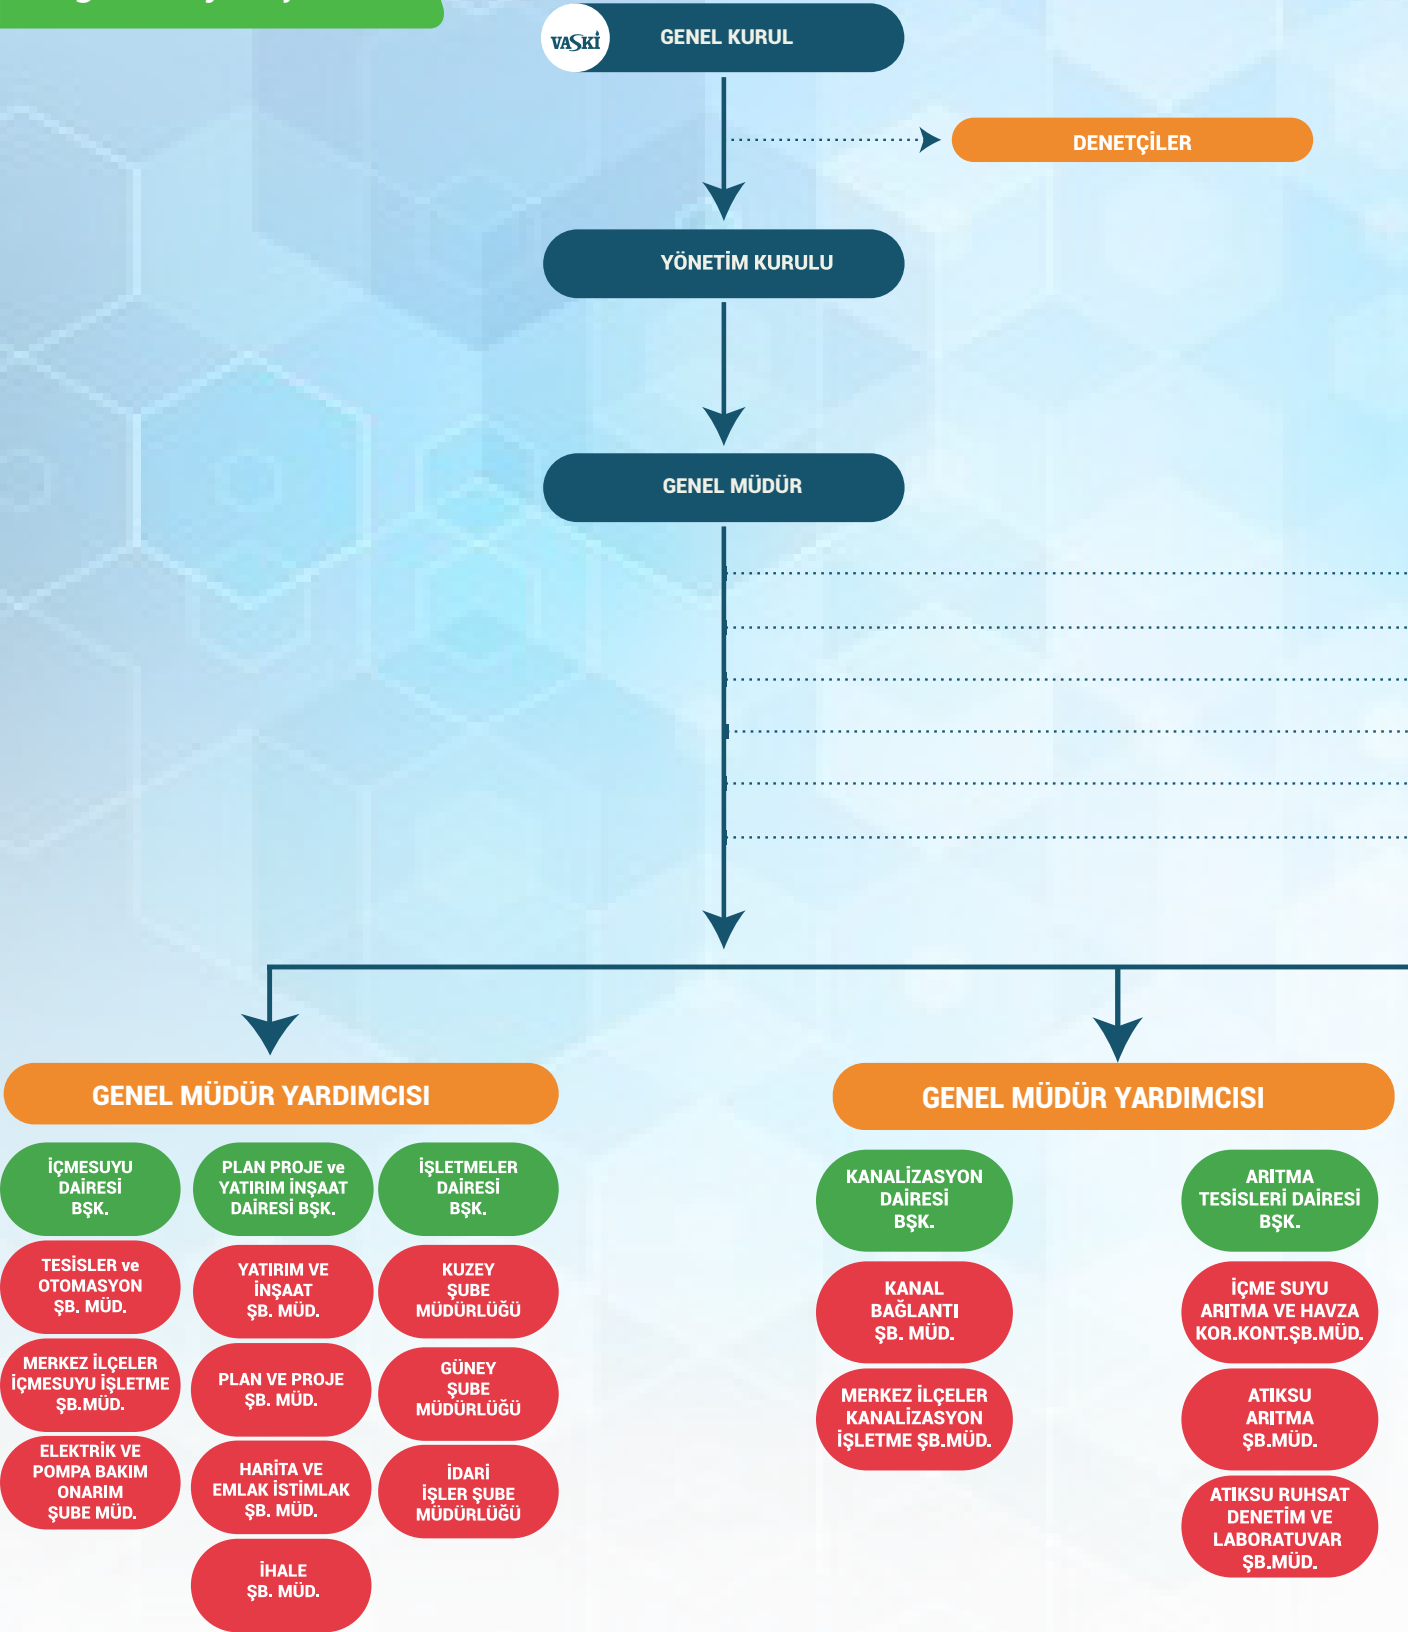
VASKİ GENEL KURUL

DENETÇİLER

YÖNETİM KURULU

GENEL MÜDÜR

GENEL MÜDÜR YARDIMCISI

İÇMESUYU DAİRESİ BŞK.

PLAN PROJE ve YATIRIM İNŞAAT DAİRESİ BŞK.

İŞLETMELER DAİRESİ BŞK.

TESİSLER ve OTOMASYON ŞB. MÜD.

YATIRIM VE İNŞAAT ŞB. MÜD.

KUZEY ŞUBE MÜDÜRLÜĞÜ

MERKEZ İLÇELER İÇMESUYU İŞLETME ŞB.MÜD.

PLAN VE PROJE ŞB. MÜD.

GÜNEY ŞUBE MÜDÜRLÜĞÜ

ELEKTRİK VE POMPA BAKIM ONARIM ŞUBE MÜD.

HARİTA VE EMLAK İSTİMLAK ŞB. MÜD.

İDARİ İŞLER ŞUBE MÜDÜRLÜĞÜ

İHALE ŞB. MÜD.

GENEL MÜDÜR YARDIMCISI

KANALİZASYON DAİRESİ BŞK.

ARITMA TESİSLERİ DAİRESİ BŞK.

KANAL BAĞLANTI ŞB. MÜD.

İÇME SUYU ARITMA VE HAVZA KOR.KONT.ŞB.MÜD.

MERKEZ İLÇELER KANALİZASYON İŞLETME ŞB.MÜD.

ATIKSU ARITMA ŞB.MÜD.

ATIKSU RUHSAT DENETİM VE LABORATUVAR ŞB.MÜD.